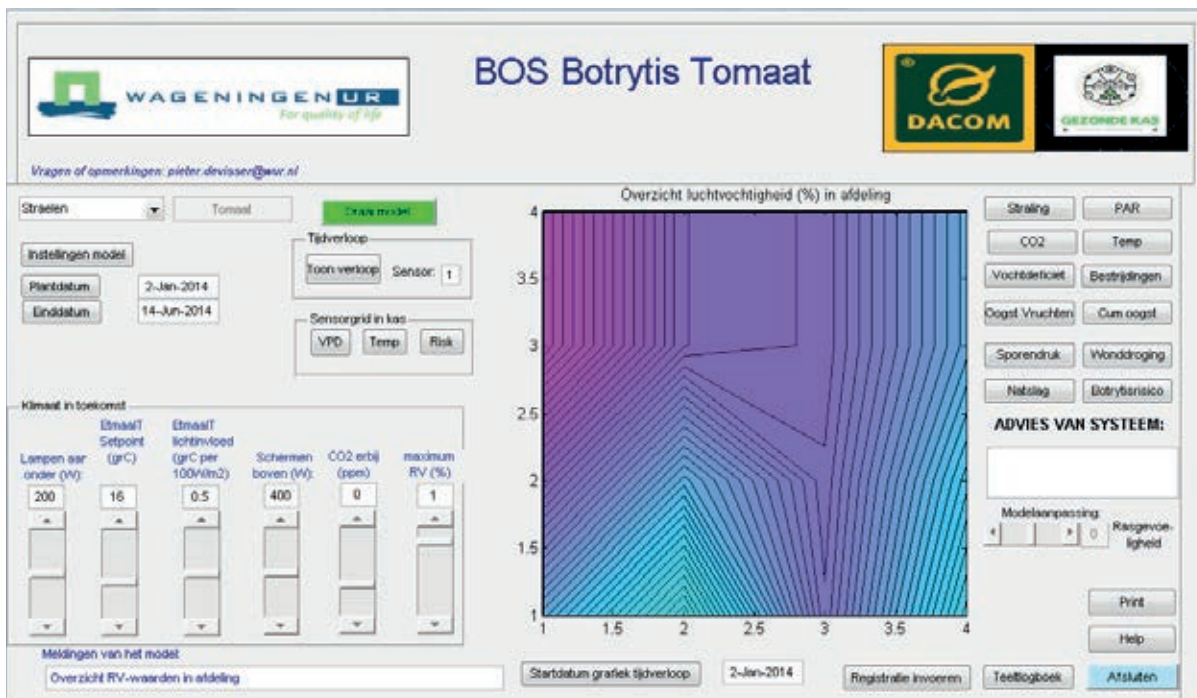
WAGENINGEN UR
For quality of life

BOS Botrytis Tomaat

DACOM

GEZONDE KAS

Vragen of opmerkingen: pieter.devisser@wur.nl

Straelen

Tomaat

Draai model

Instellingen model

Tijdverloop

Toon verloop

Sensor: 1

Plantdatum 2-Jan-2014

Einddatum 14-Jun-2014

Sensorgrid in kas

VPD

Temp

Risk

Klimaat in toekomst

| Lampen aan onder (W): | EtmaalT Setpoint (grC) | EtmaalT lichtinvloed (grC per 100W/m2) | Schermen boven (W): | CO2 erbij (ppm) | maximum RV (%) |
|---|---|---|---|---|---|
| 200 | 16 | 0.5 | 400 | 0 | 1 |

Meldingen van het model

Overzicht RV-waarden in afdeling

Overzicht luchtvochtigheid (%) in afdeling

4
3.5
3
2.5
2
1.5
1

1 1.5 2 2.5 3 3.5 4

Startdatum grafiek tijdverloop

2-Jan-2014

Straling

PAR

CO2

Temp

Vochtdeficiet

Bestrijdingen

Oogst Vruchten

Cum oogst

Sporendruk

Wonddroging

Natslag

Botrytisrisico

ADVIES VAN SYSTEEM:

Modelaanpassing:

0

Rasgevoeligheid

Print

Help

Registratie invoeren

Teeltlogboek

Afsluiten